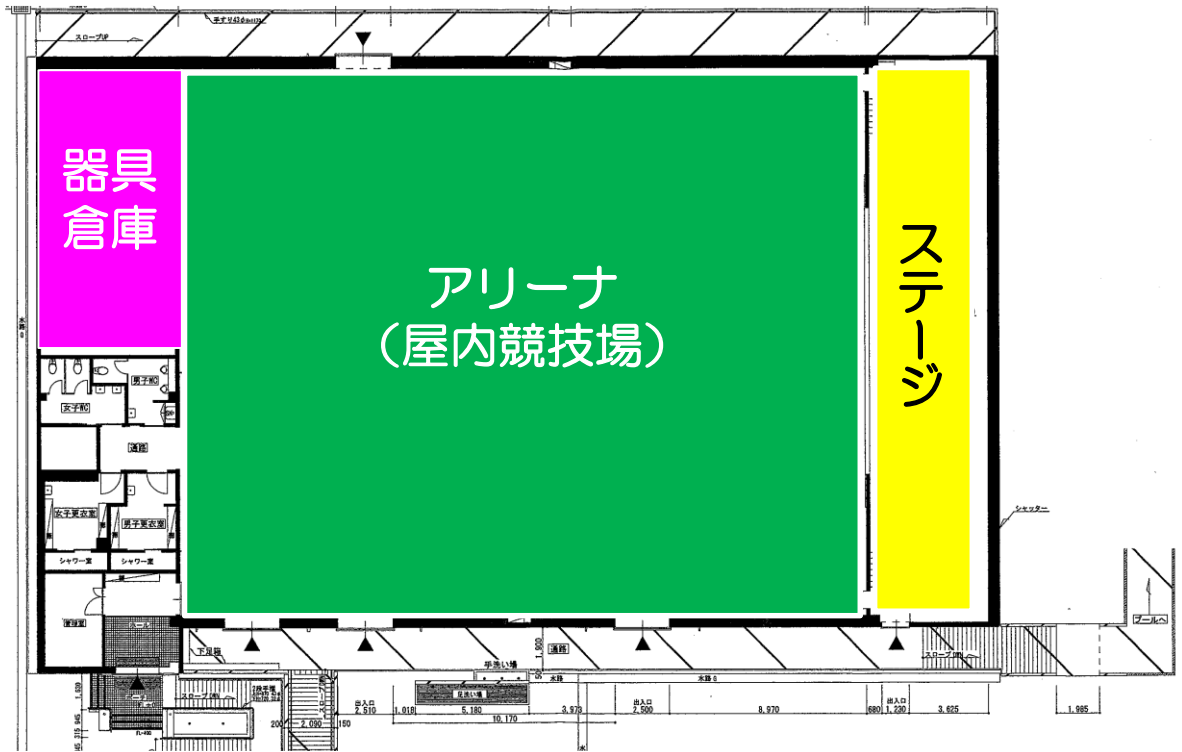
器具倉庫

アリーナ
（屋内競技場）

ステージ

スロープP

手すり

男子WC

女子WC

通路

女子更衣室

男子更衣室

シャワー室

シャワー室

管理室

ホール

下足箱

通路

手洗い場

水路

出入口

シャッター

プールへ

スロープ

1,018

2,510

5,180

10,170

3,973

2,500

8,970

680

1,230

3,625

1,985

2,090

150

200